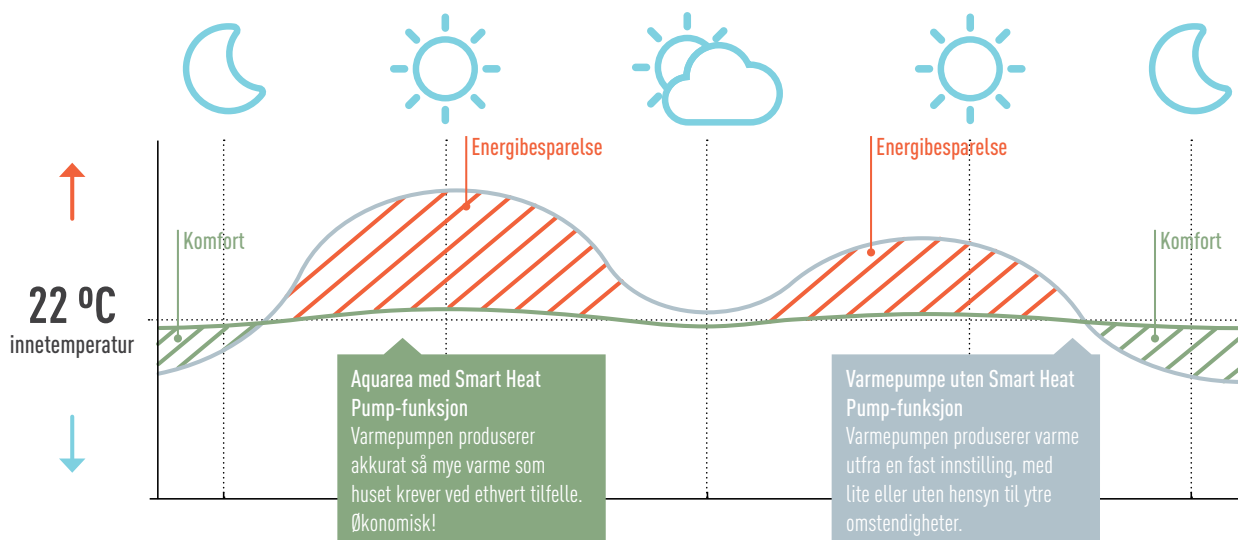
Energibesparelse

Energibesparelse

Komfort

Komfort

22 ºC
innetemperatur

Aquarea med Smart Heat Pump-funksjon
Varmepumpen produserer akkurat så mye varme som huset krever ved ethvert tilfelle. Økonomisk!

Varmepumpe uten Smart Heat Pump-funksjon
Varmepumpen produserer varme utfra en fast innstilling, med lite eller uten hensyn til ytre omstendigheter.